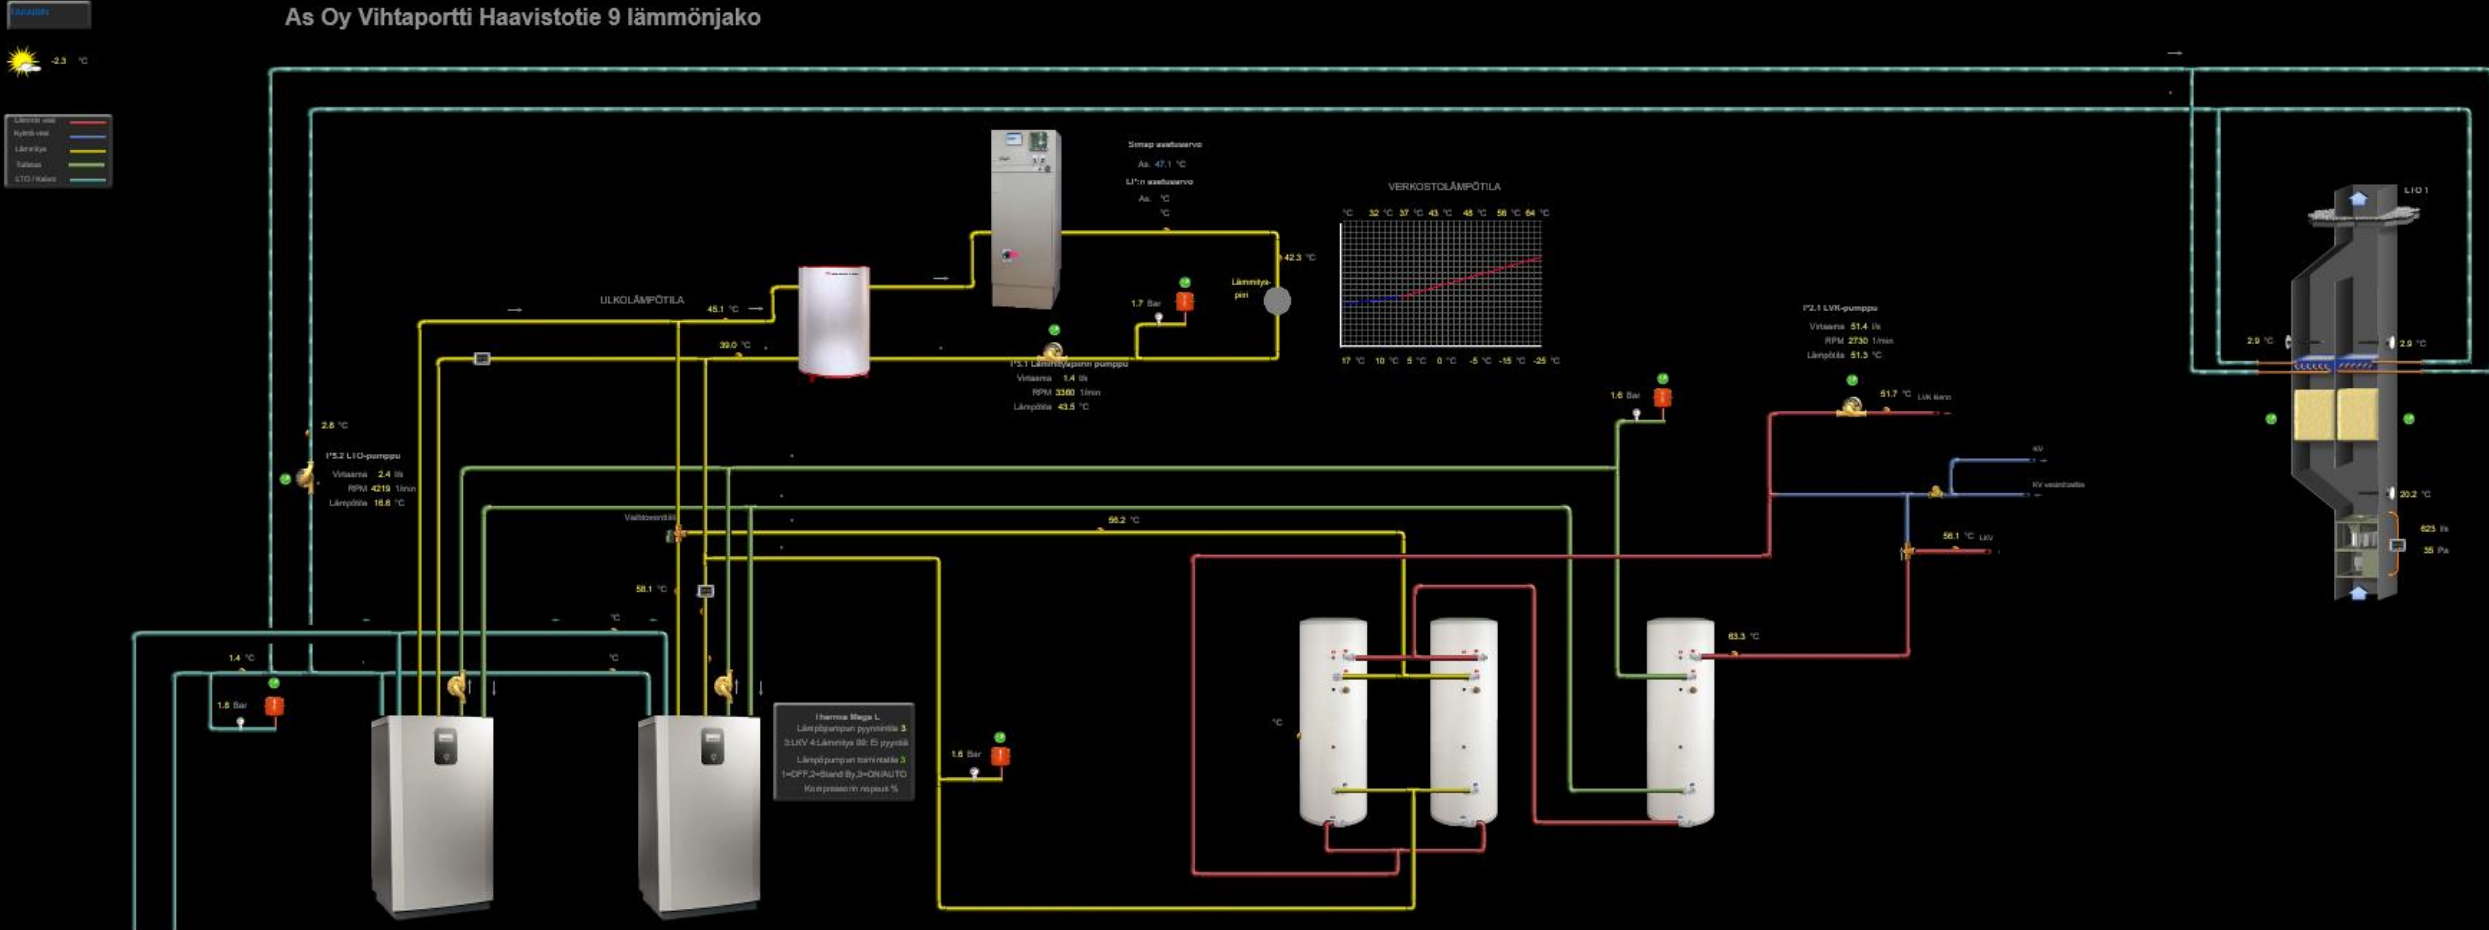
As Oy Vihtaportti Haavistotie 9 lämmönjako

-2.3 °C

Lämmin vesi
Kylmä vesi
Lämmitys
Tuloilma
LTO / Kalori

Simap asetusarvo
As. 47.1 °C
LI*:n asetusarvo
As. °C
°C

VERKOSTOLÄMPÖTILA

°C 32 °C 37 °C 43 °C 48 °C 56 °C 64 °C
17 °C 10 °C 5 °C 0 °C -5 °C -15 °C -25 °C

42.3 °C
Lämmitys-piiri
1.7 Bar

ULKOLÄMPÖTILA
45.1 °C
39.0 °C

P1.1 Lämmityspiirin pumppu
Virtaama 1.4 l/s
RPM 3360 1/min
Lämpötila 43.5 °C

P2.1 LVK-pumppu
Virtaama 51.4 l/s
RPM 2730 1/min
Lämpötila 51.3 °C

1.6 Bar
51.7 °C LVK-kierto
KV
KV vesimittari
56.1 °C LVK

LTO1
2.9 °C
2.9 °C
20.2 °C
623 l/s
35 Pa

2.6 °C
P5.2 LTO-pumppu
Virtaama 2.4 l/s
RPM 4219 1/min
Lämpötila 16.6 °C

Vaihtoventtiili
56.2 °C
58.1 °C
°C
°C
1.4 °C
1.8 Bar

Thermia Mega L
Lämpöpumpun pyyntötila 3
3:LKV 4:Lämmitys 99: Ei pyyntöä
Lämpöpumpun toimintatila 3
1=OFF,2=Stand By,3=ON/AUTO
Kompressorin nopeus %

1.6 Bar
°C
63.3 °C